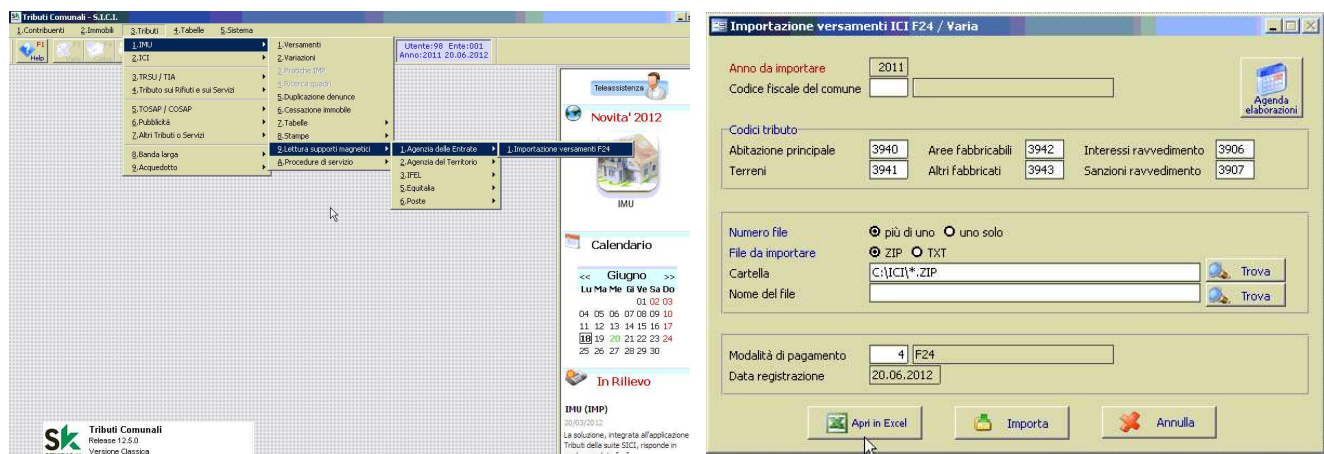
Tributi Comunali - S.I.C.I.

1.Contribuenti 2.Immobili 3.Tributi 4.Tabelle 5.Sistema

F1 Help

1.IMU
2.ICI
3.TRSU / TIA
4.Tributo sui Rifiuti e sui Servizi
5.TOSAP / COSAP
6.Pubblicità
7.Altri Tributi o Servizi
8.Banda larga
9.Acquedotto

1.Versamenti
2.Variazioni
3.Pratiche IMP
4.Ricerca quadri
5.Duplicazione denunce
6.Cessazione immobile
7.Tabelle
8.Stampe
9.Lettura supporti magnetici
A.Procedure di servizio

1.Agenzia delle Entrate
2.Agenzia del Territorio
3.IFEL
5.Equitalia
6.Poste

1.Importazione versamenti F24

Utente:98 Ente:001
Anno:2011 20.06.2012

Teleassistenza

Novita' 2012

IMU

Calendario

<< Giugno >>
Lu Ma Me Gi Ve Sa Do
01 02 03
04 05 06 07 08 09 10
11 12 13 14 15 16 17
18 19 20 21 22 23 24
25 26 27 28 29 30

In Rilievo

IMU (IMP)
20/03/2012
La soluzione, integrata all'applicazione Tributi delle suite SICI, risponde in

Tributi Comunali
Release 12.5.0
Versione Classica

Importazione versamenti ICI F24 / Varia

Anno da importare 2011
Codice fiscale del comune

Agenda elaborazioni

Codici tributo
Abitazione principale 3940 Aree fabbricabili 3942 Interessi ravvedimento 3906
Terreni 3941 Altri fabbricati 3943 Sanzioni ravvedimento 3907

Numero file più di uno uno solo
File da importare ZIP TXT
Cartella C:\ICI\*.ZIP Trova
Nome del file Trova

Modalità di pagamento 4 F24
Data registrazione 20.06.2012

Apri in Excel Importa Annulla